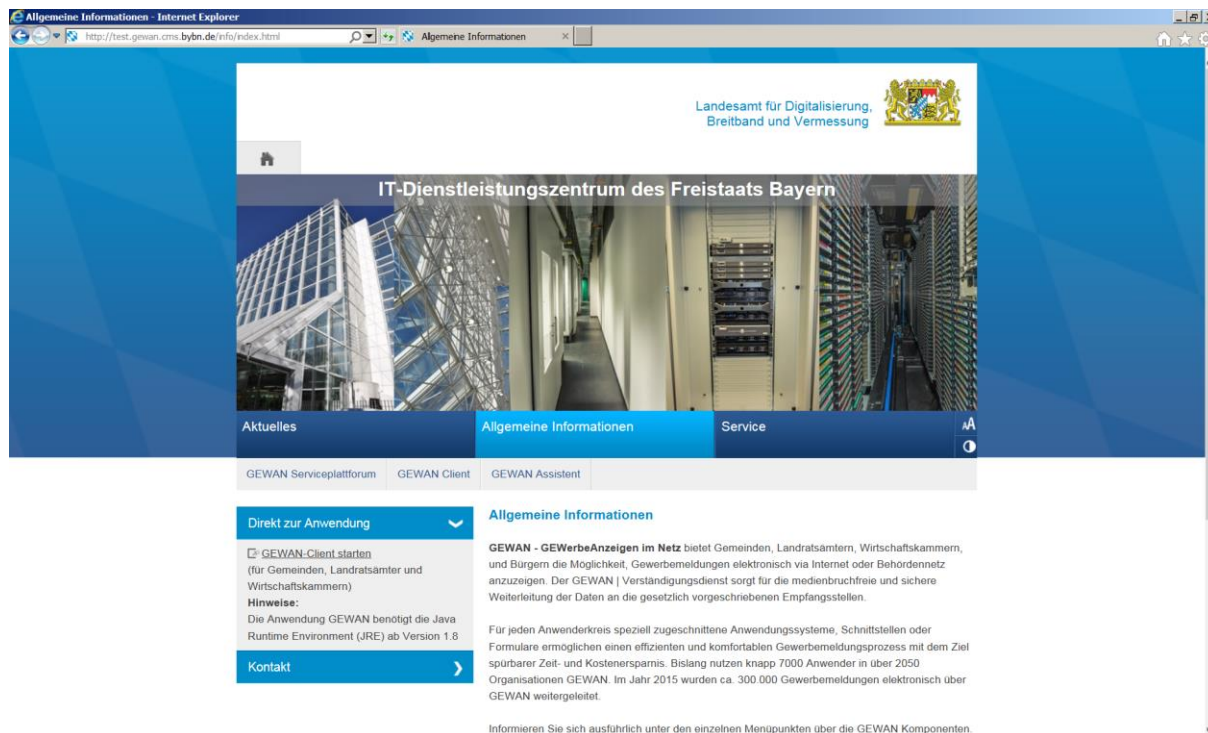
Allgemeine Informationen - Internet Explorer

http://test.gewan.cms.bybn.de/info/index.html

Allgemeine Informationen

Landesamt für Digitalisierung, Breitband und Vermessung

IT-Dienstleistungszentrum des Freistaats Bayern

Aktuelles

Allgemeine Informationen

Service

AA

GEWAN Serviceplattform

GEWAN Client

GEWAN Assistent

Direkt zur Anwendung

GEWAN-Client starten
(für Gemeinden, Landratsämter und Wirtschaftskammern)
**Hinweise:**
Die Anwendung GEWAN benötigt die Java Runtime Environment (JRE) ab Version 1.8

Kontakt

Allgemeine Informationen

**GEWAN - GEWerbeAnzeigen im Netz** bietet Gemeinden, Landratsämtern, Wirtschaftskammern, und Bürgern die Möglichkeit, Gewerbemeldungen elektronisch via Internet oder Behördennetz anzuzeigen. Der GEWAN | Verständigungsdienst sorgt für die medienbruchfreie und sichere Weiterleitung der Daten an die gesetzlich vorgeschriebenen Empfangsstellen.

Für jeden Anwenderkreis speziell zugeschnittene Anwendungssysteme, Schnittstellen oder Formulare ermöglichen einen effizienten und komfortablen Gewerbemeldungsprozess mit dem Ziel spürbarer Zeit- und Kostenersparnis. Bislang nutzen knapp 7000 Anwender in über 2050 Organisationen GEWAN. Im Jahr 2015 wurden ca. 300.000 Gewerbemeldungen elektronisch über GEWAN weitergeleitet.

Informieren Sie sich ausführlich unter den einzelnen Menüpunkten über die GEWAN Komponenten.